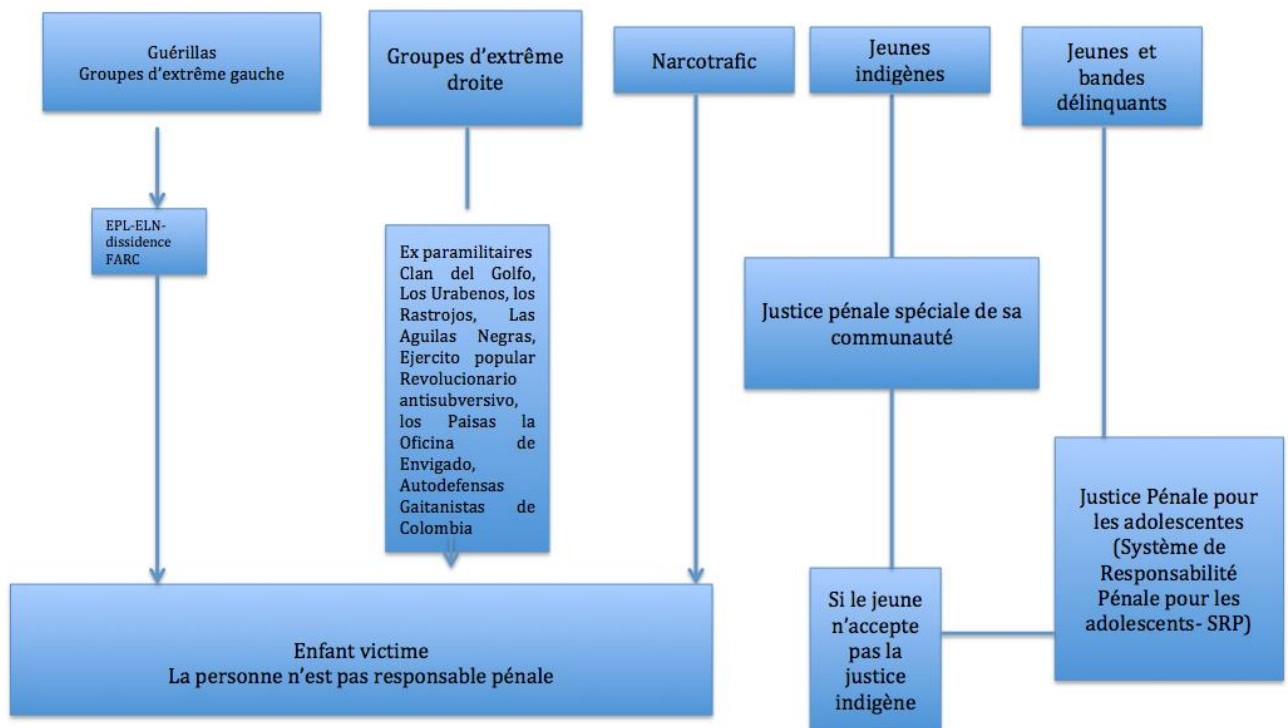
Guérillas
Groupes d'extrême gauche

Groupes d'extrême droite

Narcotrafic

Jeunes indigènes

Jeunes et bandes délinquants

EPL-ELN-dissidence FARC

Ex paramilitaires Clan del Golfo, Los Urabenos, los Rastrojos, Las Aguilas Negras, Ejercito popular Revolucionario antisubversivo, los Paisas la Oficina de Envigado, Autodefensas Gaitanistas de Colombia

Justice pénale spéciale de sa communauté

Justice Pénale pour les adolescentes (Système de Responsabilité Pénale pour les adolescents- SRP)

Enfant victime
La personne n'est pas responsable pénale

Si le jeune n'accepte pas la justice indigène